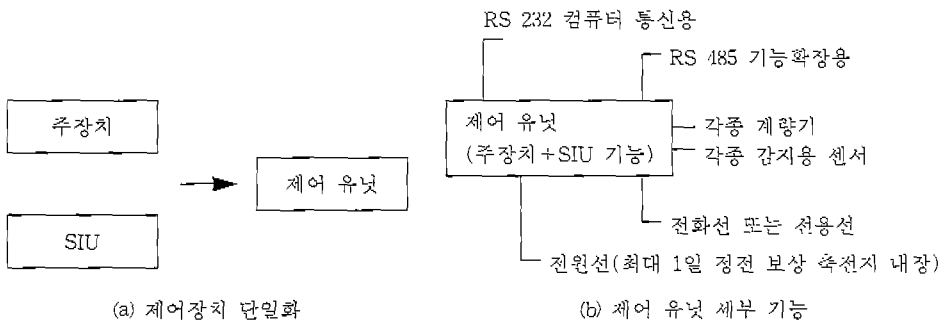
주장치

SIU

제어 유닛

(a) 제어장치 단일화

RS 232 컴퓨터 통신용

RS 485 기능확장용

제어 유닛
(주장치+SIU 기능)

각종 계량기

각종 감지용 센서

전화선 또는 전용선

전원선(최대 1일 정전 보상 축전지 내장)

(b) 제어 유닛 세부 기능